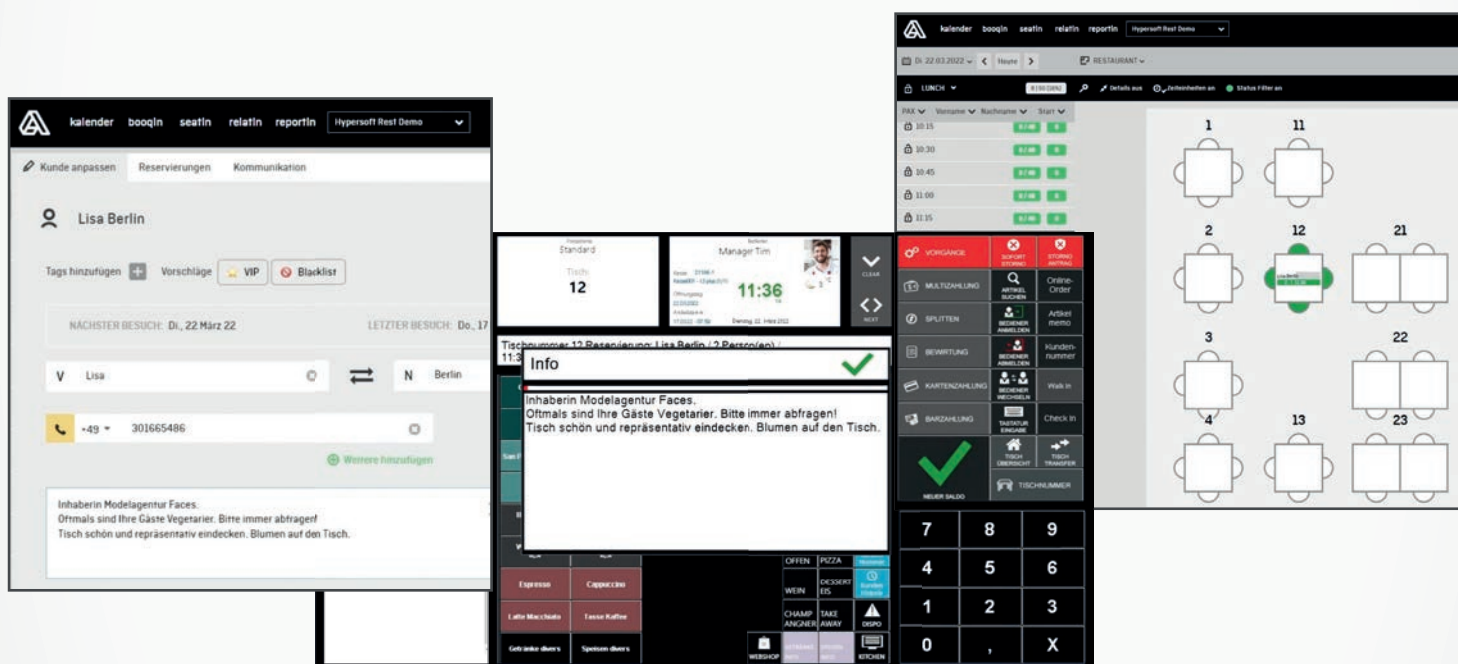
kalender booqin seatin relatin reportin Hypersoft Rest Demo

Kunde anpassen Reservierungen Kommunikation

Lisa Berlin

Tags hinzufügen Vorschläge VIP Blacklist

NÄCHSTER BESUCH: Di., 22 März 22 LETZTER BESUCH: Do., 17

V Lisa N Berlin

+49 301665486

Weitere hinzufügen

Inhaberin Modelagentur Faces.
Oftmals sind Ihre Gäste Vegetarier. Bitte immer abfragen!
Tisch schön und repräsentativ eindecken. Blumen auf den Tisch.

Standard
Tisch
12

Manager Tim
11:36

CLEAR
NEXT

Tischnummer 12 Reservierung: Lisa Berlin / 2 Person(en) / 11:3

Info

Inhaberin Modelagentur Faces.
Oftmals sind Ihre Gäste Vegetarier. Bitte immer abfragen!
Tisch schön und repräsentativ eindecken. Blumen auf den Tisch.

Espresso Cappuccino
Latte Macchiato Tasse Kaffee
Getränke divers Speisen divers
OFFEN PIZZA
WEIN DESSERT EIS
CHAMPAGNER TAKE AWAY DISPO
WEBSHOP KITCHEN

kalender booqin seatin relatin reportin Hypersoft Rest Demo

Di. 22.03.2022 Heute RESTAURANT

LUNCH Details aus Zeiteinheiten an Status Filter an

PAX Vorname Nachname Start
10:15
10:30
10:45
11:00
11:15

VORGÄNGE SOFORT STORNO STORNO ANTRAG
MULTIZAHLUNG ARTIKEL SUCHEN Online-Order
SPLITTEN BEDIENER ANMELDEN Artikel memo
BEWIRTUNG BEDIENER ABMELDEN Kunden-nummer
KARTENZAHLUNG BEDIENER WECHSELN Walk in
BARZAHLUNG TASTATUR EINGABE Check in
NEUER SALDO TISCH ÜBERSICHT TISCH TRANSFER TISCHNUMMER

1 11 2 12 21 3 22 4 13 23

7 8 9
4 5 6
1 2 3
0 , X